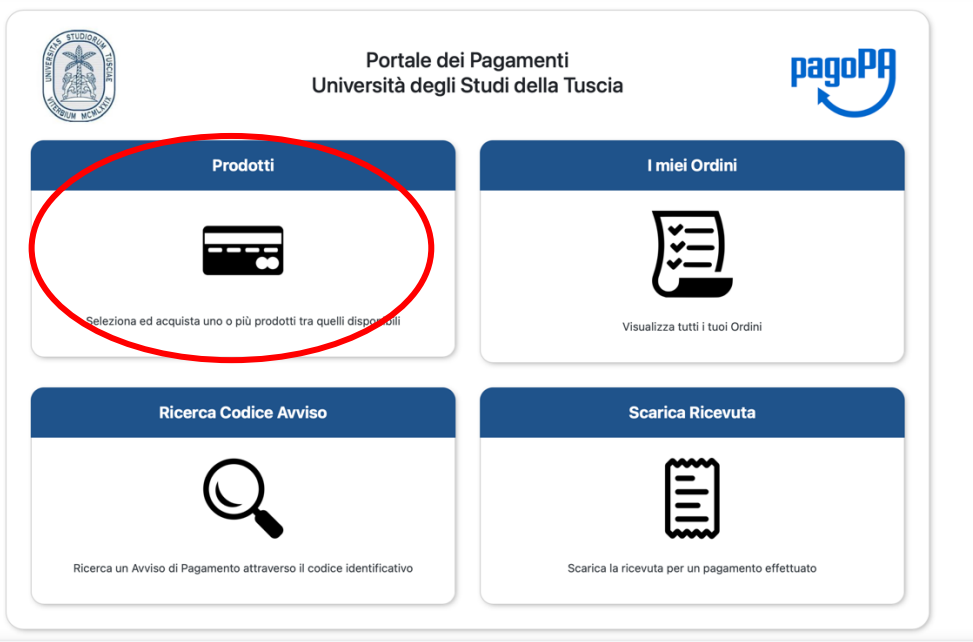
UNIVERSITAS STUDIORUM TUSCIAE VITERBIUM MCMLXXIX

Portale dei Pagamenti
Università degli Studi della Tuscia

pagoPA

Prodotti

Seleziona ed acquista uno o più prodotti tra quelli disponibili

I miei Ordini

Visualizza tutti i tuoi Ordini

Ricerca Codice Avviso

Ricerca un Avviso di Pagamento attraverso il codice identificativo

Scarica Ricevuta

Scarica la ricevuta per un pagamento effettuato